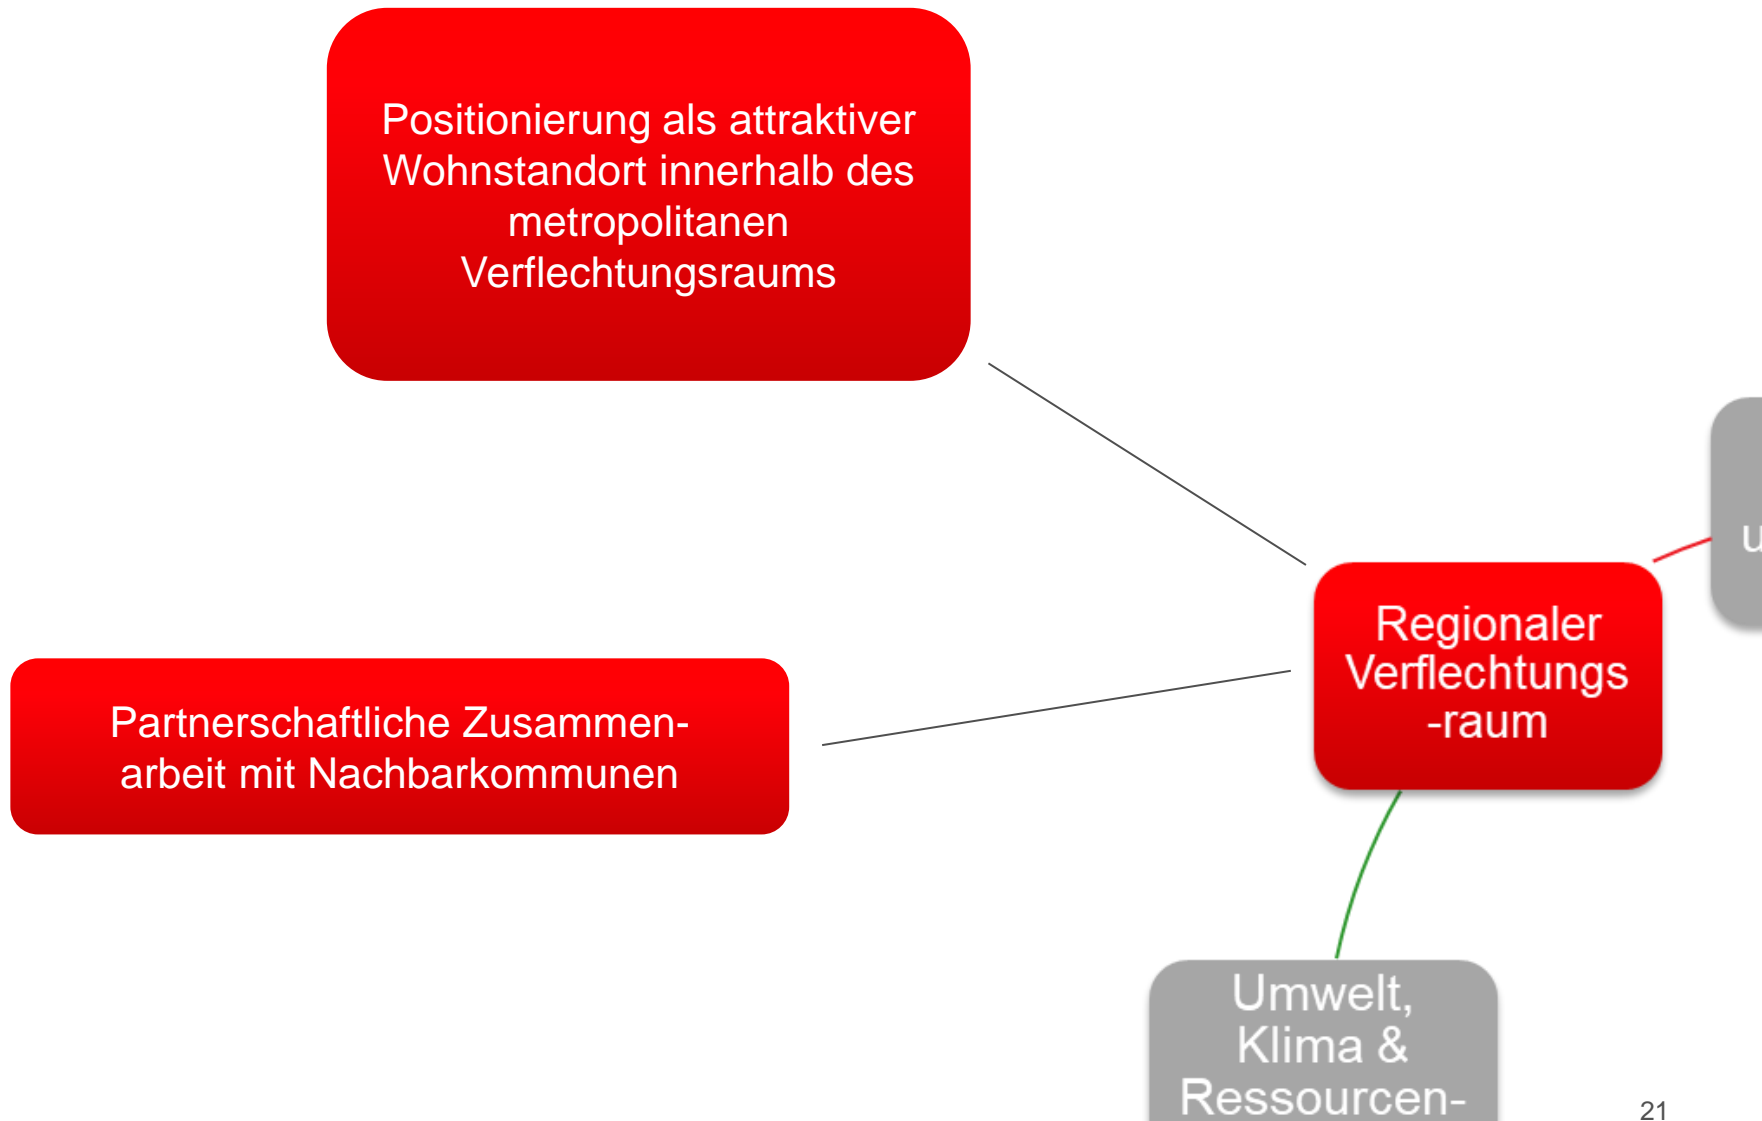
Positionierung als attraktiver Wohnstandort innerhalb des metropolitanen Verflechtungsraums

Partnerschaftliche Zusammenarbeit mit Nachbarkommunen

Regionaler Verflechtungs-raum

U

Umwelt, Klima & Ressourcen-

21